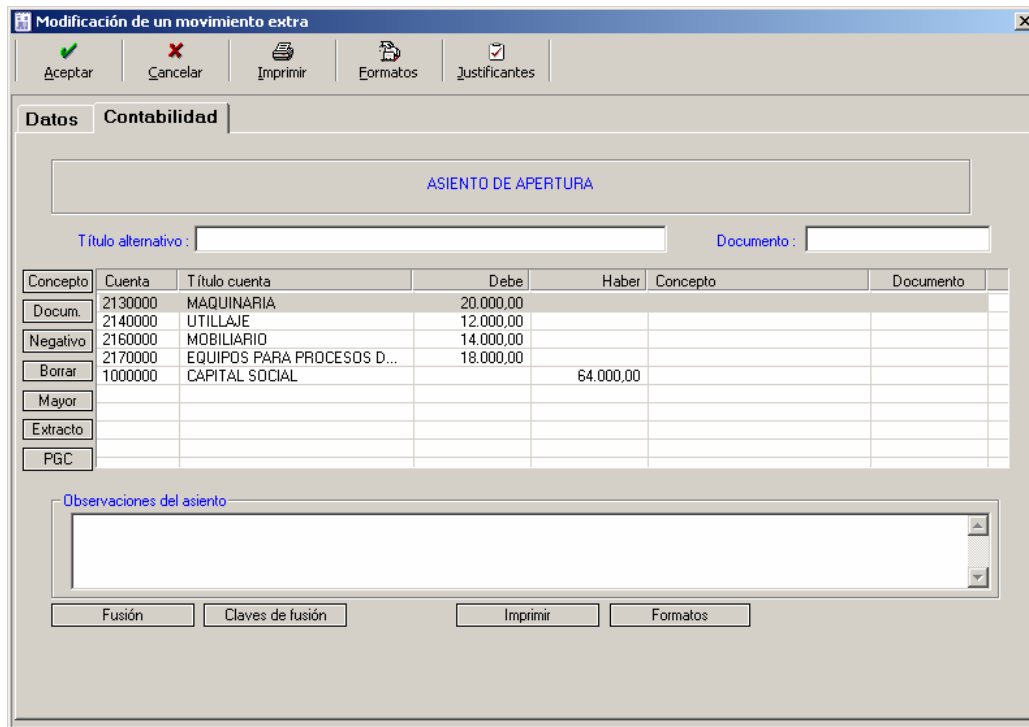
Modificación de un movimiento extra

Aceptar
Cancelar
Imprimir
Formatos
Justificantes

Datos
Contabilidad

ASIENTO DE APERTURA

Título alternativo :
Documento :

Concepto
Docum.
Negativo
Borrar
Mayor
Extracto
PGC

| Cuenta | Título cuenta | Debe | Haber | Concepto | Documento |
|---|---|---|---|---|---|
| 2130000 | MAQUINARIA | 20.000,00 | | | |
| 2140000 | UTILLAJE | 12.000,00 | | | |
| 2160000 | MOBILIARIO | 14.000,00 | | | |
| 2170000 | EQUIPOS PARA PROCESOS D... | 18.000,00 | | | |
| 1000000 | CAPITAL SOCIAL | | 64.000,00 | | |

Observaciones del asiento

Fusión
Claves de fusión
Imprimir
Formatos